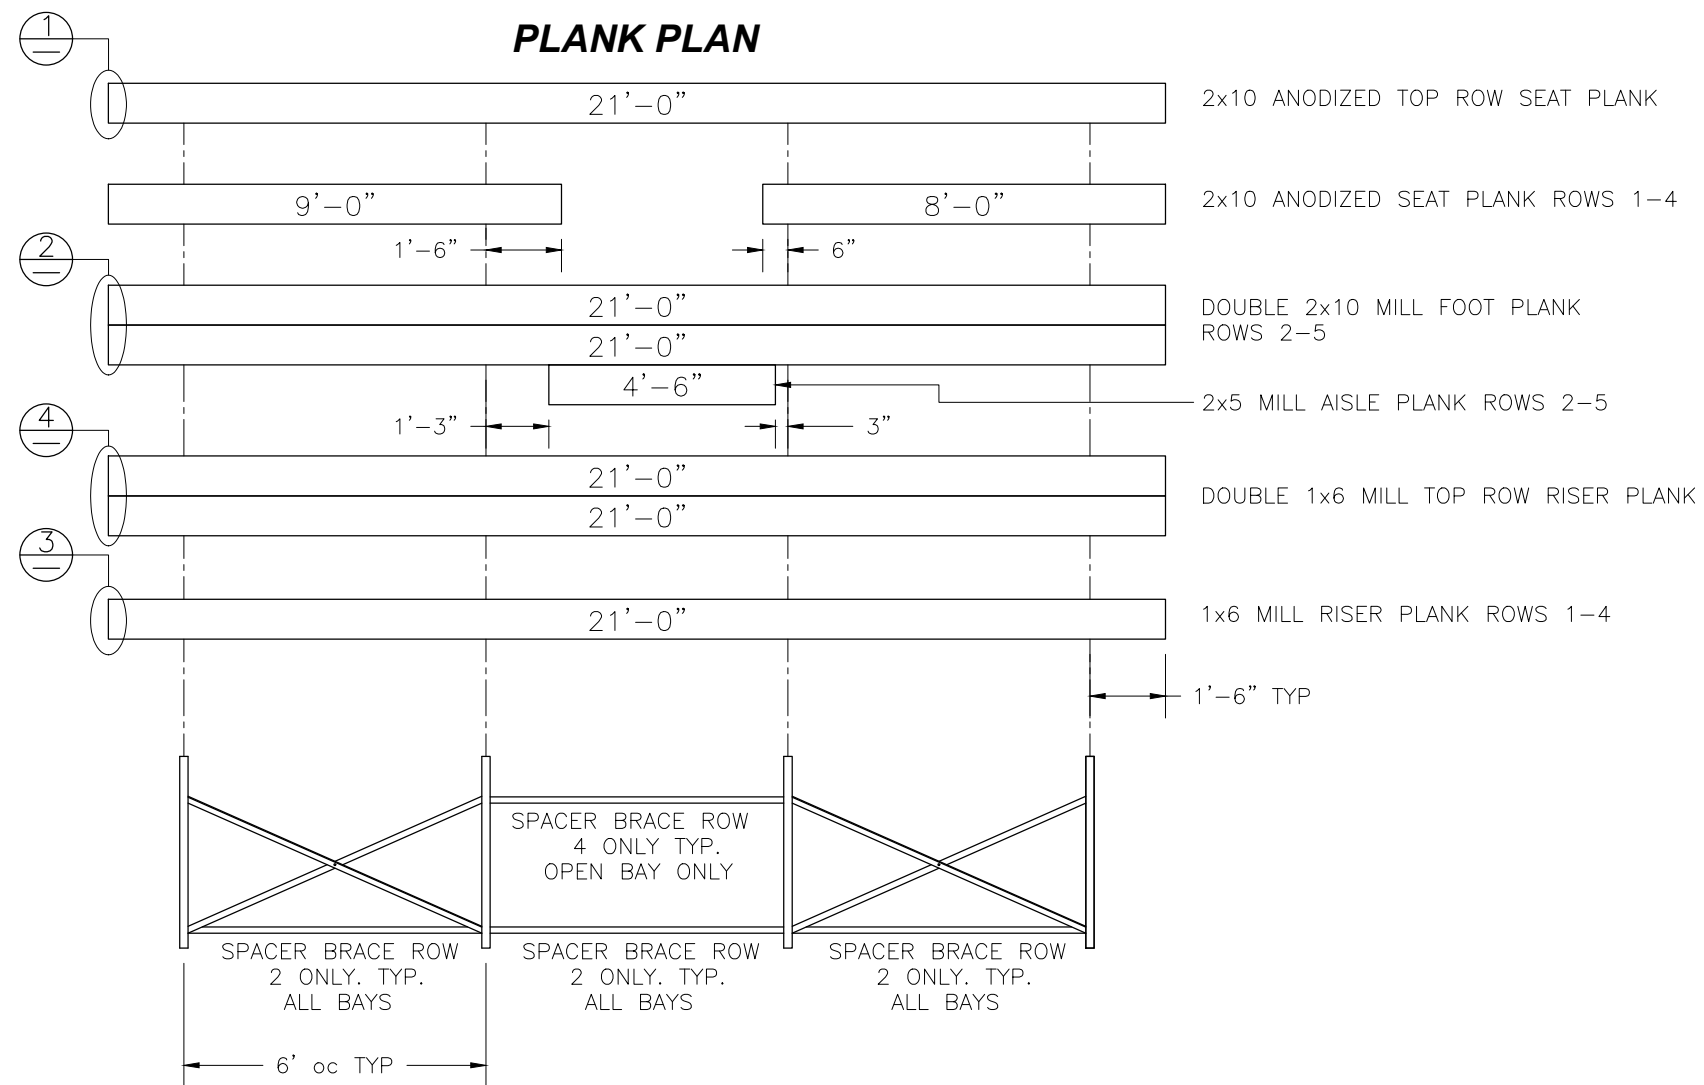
1

PLANK PLAN

21'–0"

2x10 ANODIZED TOP ROW SEAT PLANK

9'–0"

8'–0"

2x10 ANODIZED SEAT PLANK ROWS 1–4

1'–6"

6"

2

21'–0"

21'–0"

DOUBLE 2x10 MILL FOOT PLANK ROWS 2–5

4'–6"

2x5 MILL AISLE PLANK ROWS 2–5

4

1'–3"

3"

21'–0"

21'–0"

DOUBLE 1x6 MILL TOP ROW RISER PLANK

3

21'–0"

1x6 MILL RISER PLANK ROWS 1–4

1'–6" TYP

SPACER BRACE ROW 4 ONLY TYP. OPEN BAY ONLY

SPACER BRACE ROW 2 ONLY. TYP. ALL BAYS

SPACER BRACE ROW 2 ONLY. TYP. ALL BAYS

SPACER BRACE ROW 2 ONLY. TYP. ALL BAYS

6' oc TYP